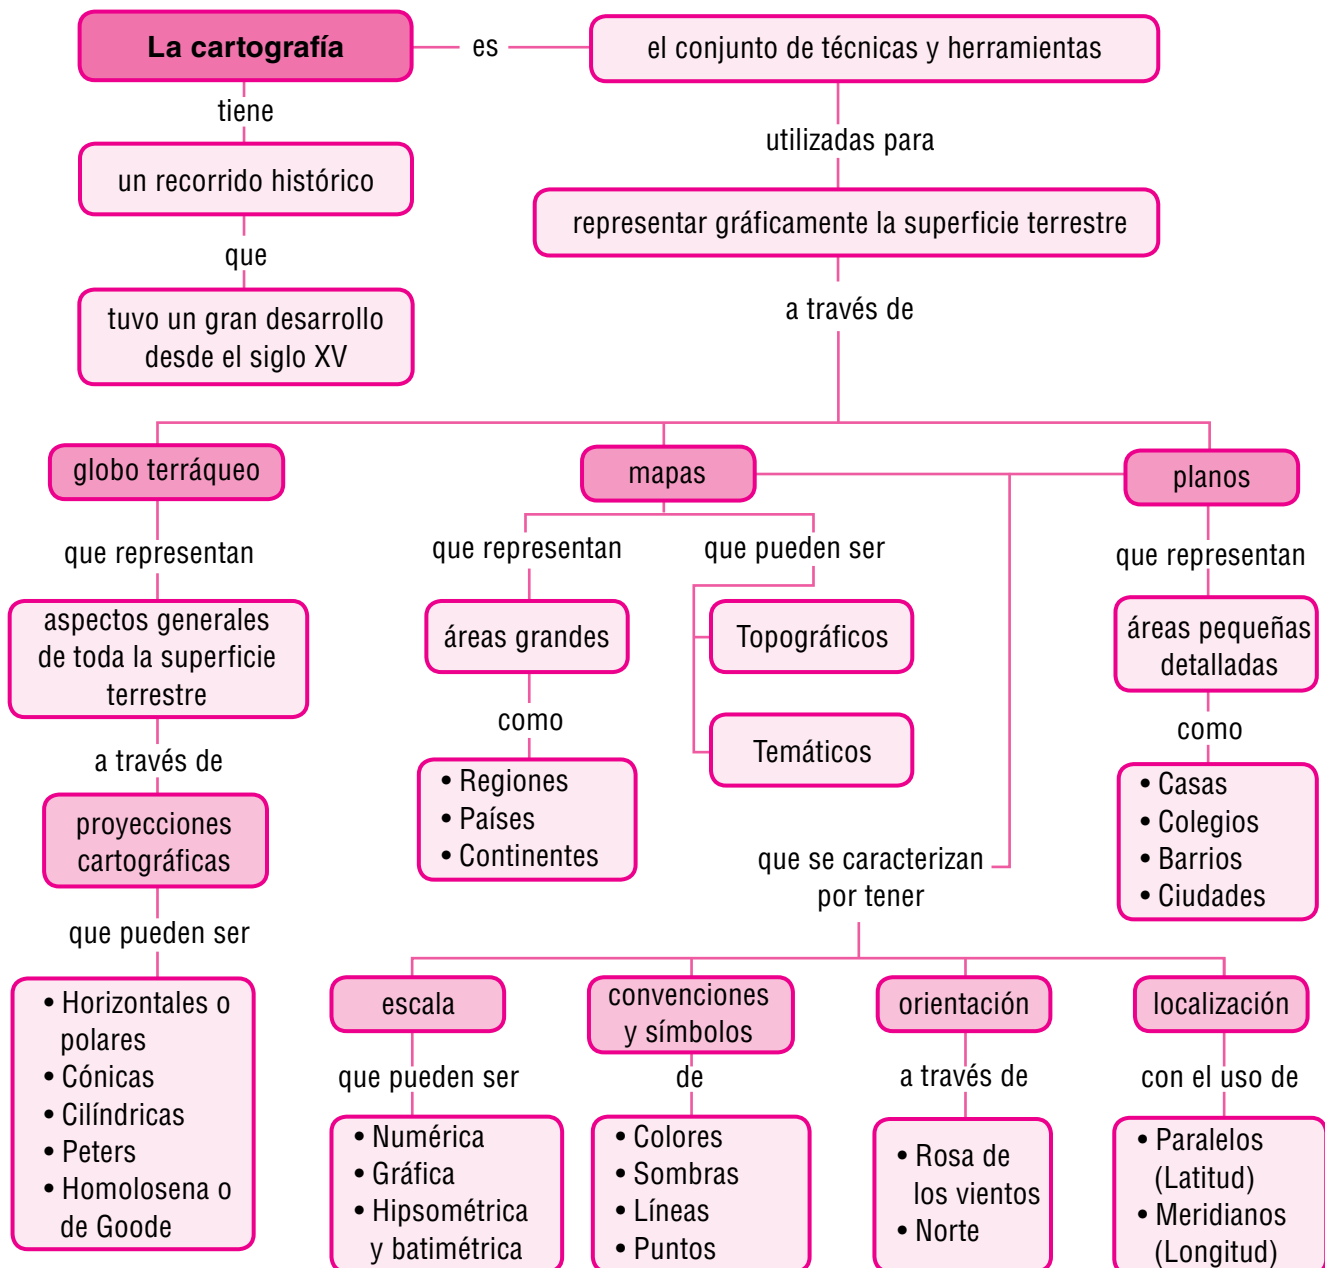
La cartografía

es

el conjunto de técnicas y herramientas

tiene

un recorrido histórico

que

tuvo un gran desarrollo desde el siglo XV

utilizadas para

representar gráficamente la superficie terrestre

a través de

globo terráqueo

mapas

planos

que representan

aspectos generales de toda la superficie terrestre

a través de

proyecciones cartográficas

que pueden ser

• Horizontales o polares
• Cónicas
• Cilíndricas
• Peters
• Homolosena o de Goode

que representan

áreas grandes

como

• Regiones
• Países
• Continentes

que pueden ser

Topográficos

Temáticos

que representan

áreas pequeñas detalladas

como

• Casas
• Colegios
• Barrios
• Ciudades

que se caracterizan por tener

escala

que pueden ser

• Numérica
• Gráfica
• Hipsométrica y batimétrica

convenciones y símbolos

de

• Colores
• Sombras
• Líneas
• Puntos

orientación

a través de

• Rosa de los vientos
• Norte

localización

con el uso de

• Paralelos (Latitud)
• Meridianos (Longitud)